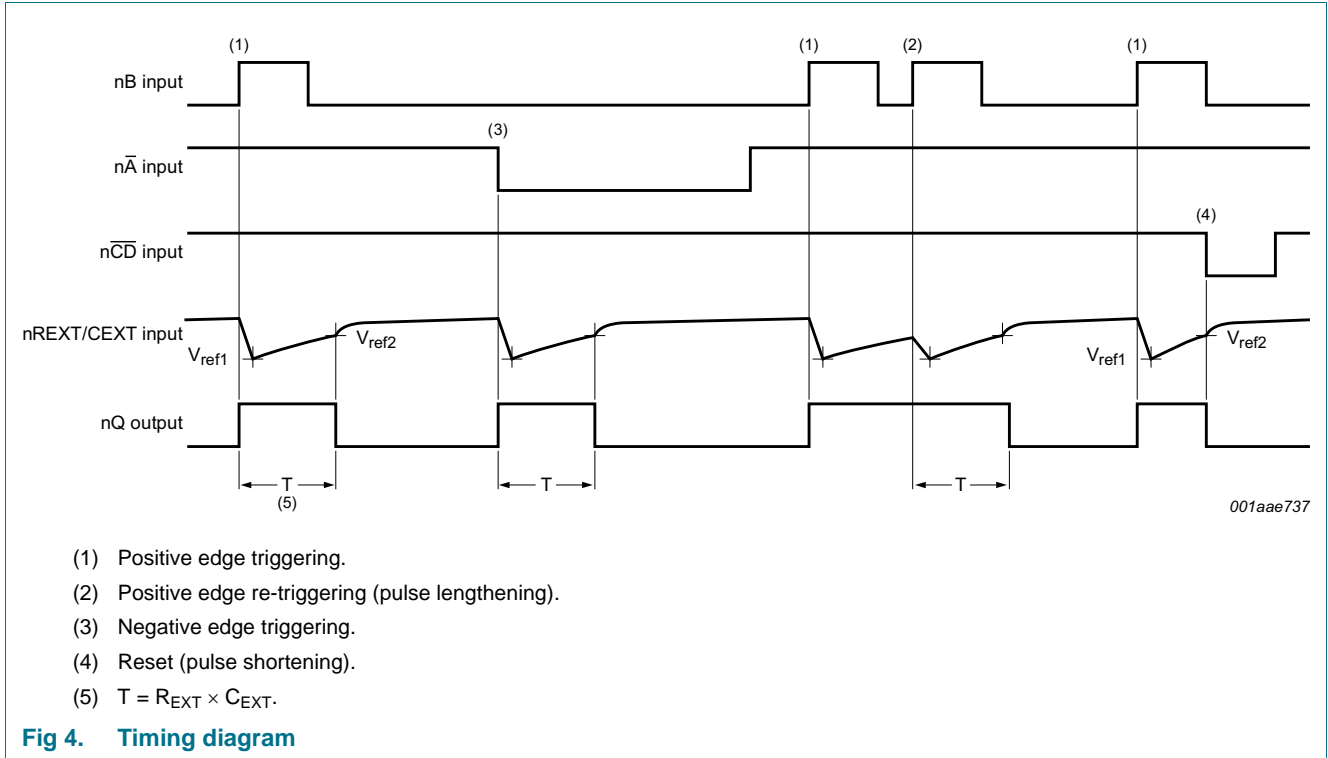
(1)
nB input
(1)
(2)
(1)
(3)
$n\overline{A}$ input
(4)
$n\overline{CD}$ input
nREXT/CEXT input
$V_{ref1}$
$V_{ref2}$
$V_{ref1}$
$V_{ref2}$
nQ output
T
(5)
T
T
001aae737

(1) Positive edge triggering.

(2) Positive edge re-triggering (pulse lengthening).

(3) Negative edge triggering.

(4) Reset (pulse shortening).

(5) $T = R_{EXT} \times C_{EXT}$.

Fig 4. Timing diagram